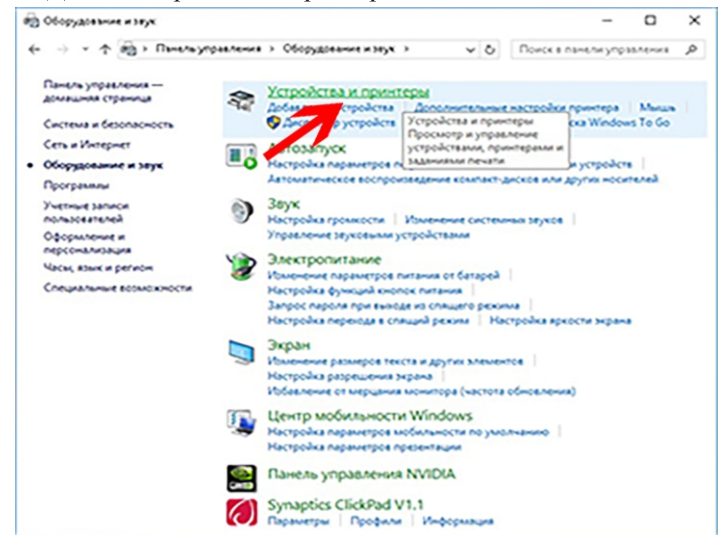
Оборудование и звук

Панель управления > Оборудование и звук >

Поиск в панели управления

Панель управления — домашняя страница

Система и безопасность

Сеть и Интернет

Оборудование и звук

Программы

Учетные записи пользователей

Оформление и персонализация

Часы, язык и регион

Специальные возможности

Устройства и принтеры
Доба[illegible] устройства | Дополнительные настройки принтера | Мышь
Ди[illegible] устройств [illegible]ка Windows To Go

Устройства и принтеры
Просмотр и управление устройствами, принтерами и заданиями печати

Автозапуск
Настройка параметров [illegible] устройств
Автоматическое воспроизведение компакт-дисков или других носителей

Звук
Настройка громкости | Изменение системных звуков
Управление звуковыми устройствами

Электропитание
Изменение параметров питания от батарей
Настройка функций кнопок питания
Запрос пароля при выходе из спящего режима
Настройка перехода в спящий режим | Настройка яркости экрана

Экран
Изменение размеров текста и других элементов
Настройка разрешения экрана
Избавление от мерцания монитора (частота обновления)

Центр мобильности Windows
Настройка параметров мобильности по умолчанию
Настройка параметров презентации

Панель управления NVIDIA

Synaptics ClickPad V1.1
Параметры | Профили | Информация